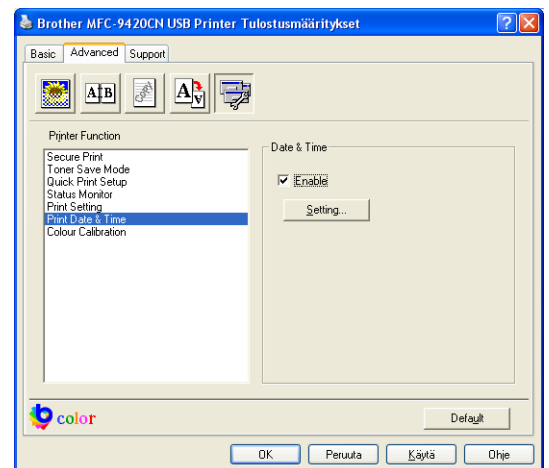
Brother MFC-9420CN USB Printer Tulostusmääritykset

Basic Advanced Support

Printer Function

Secure Print
Toner Save Mode
Quick Print Setup
Status Monitor
Print Setting
Print Date & Time
Colour Calibration

Date & Time

Enable

Setting...

color

Default

OK Peruuta Käytä Ohje